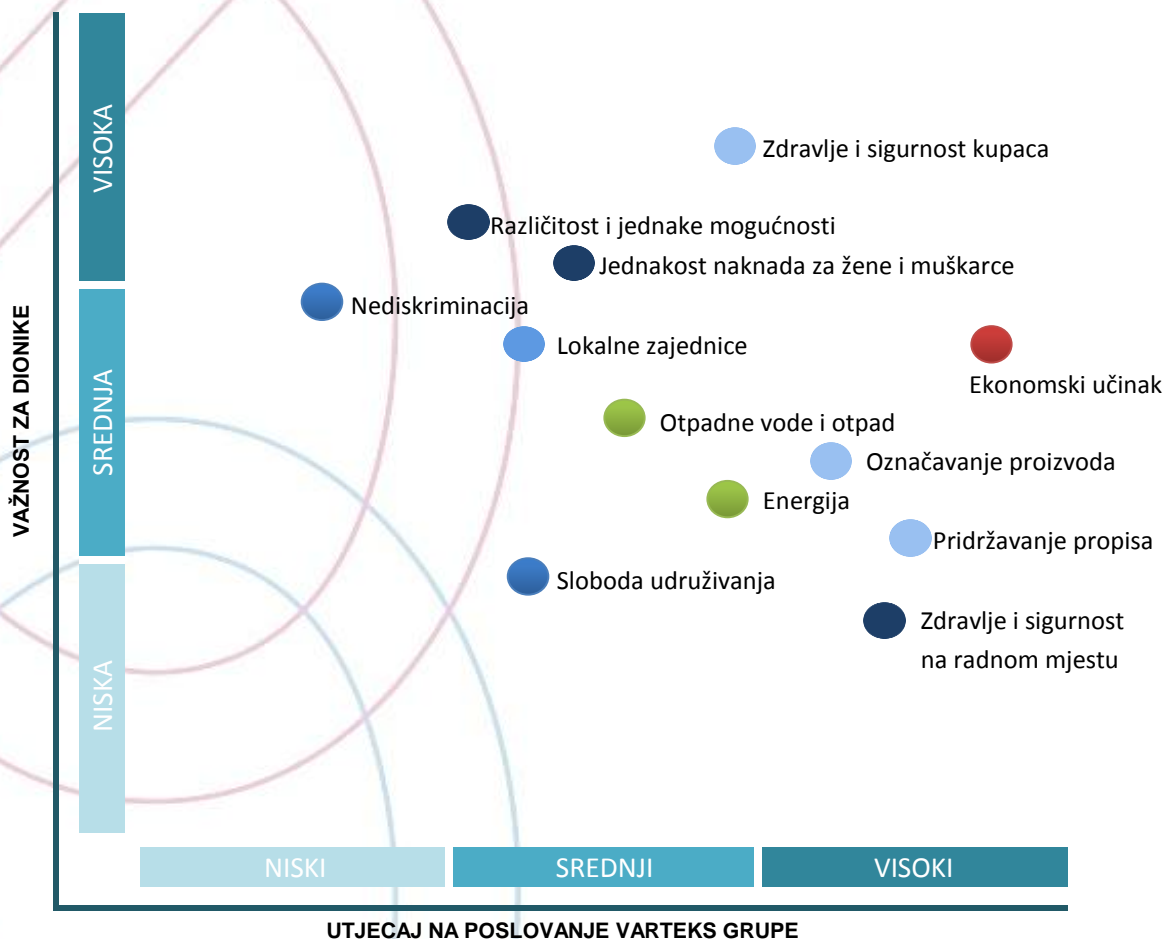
VAŽNOST ZA DIONIKE

VISOKA

SREDNJA

NISKA

Zdravlje i sigurnost kupaca

Različitost i jednake mogućnosti

Jednakost naknada za žene i muškarce

Nediskriminacija

Lokalne zajednice

Ekonomski učinak

Otpadne vode i otpad

Označavanje proizvoda

Energija

Pridržavanje propisa

Sloboda udruživanja

Zdravlje i sigurnost na radnom mjestu

NISKI

SREDNJI

VISOKI

UTJECAJ NA POSLOVANJE VARTEKS GRUPE